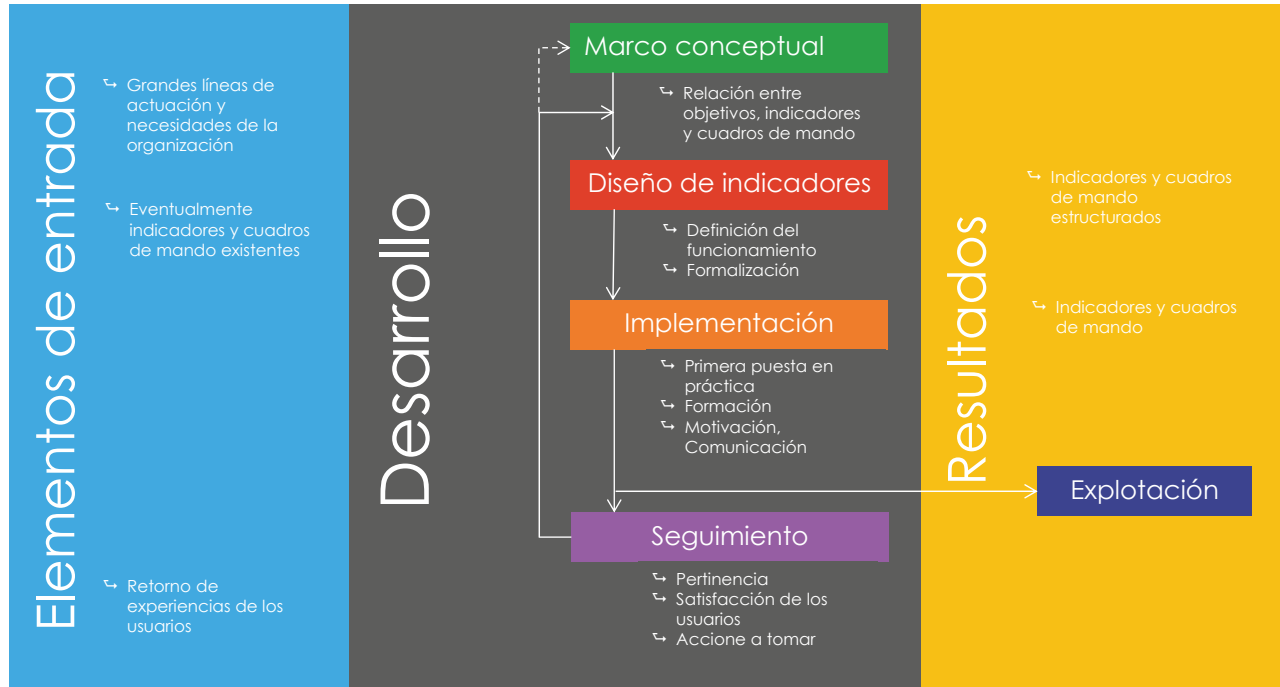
Elementos de entrada

Grandes líneas de actuación y necesidades de la organización

Eventualmente indicadores y cuadros de mando existentes

Retorno de experiencias de los usuarios

Desarrollo

Marco conceptual

Relación entre objetivos, indicadores y cuadros de mando

Diseño de indicadores

Definición del funcionamiento
Formalización

Implementación

Primera puesta en práctica
Formación
Motivación, Comunicación

Seguimiento

Pertinencia
Satisfacción de los usuarios
Accione a tomar

Resultados

Indicadores y cuadros de mando estructurados

Indicadores y cuadros de mando

Explotación